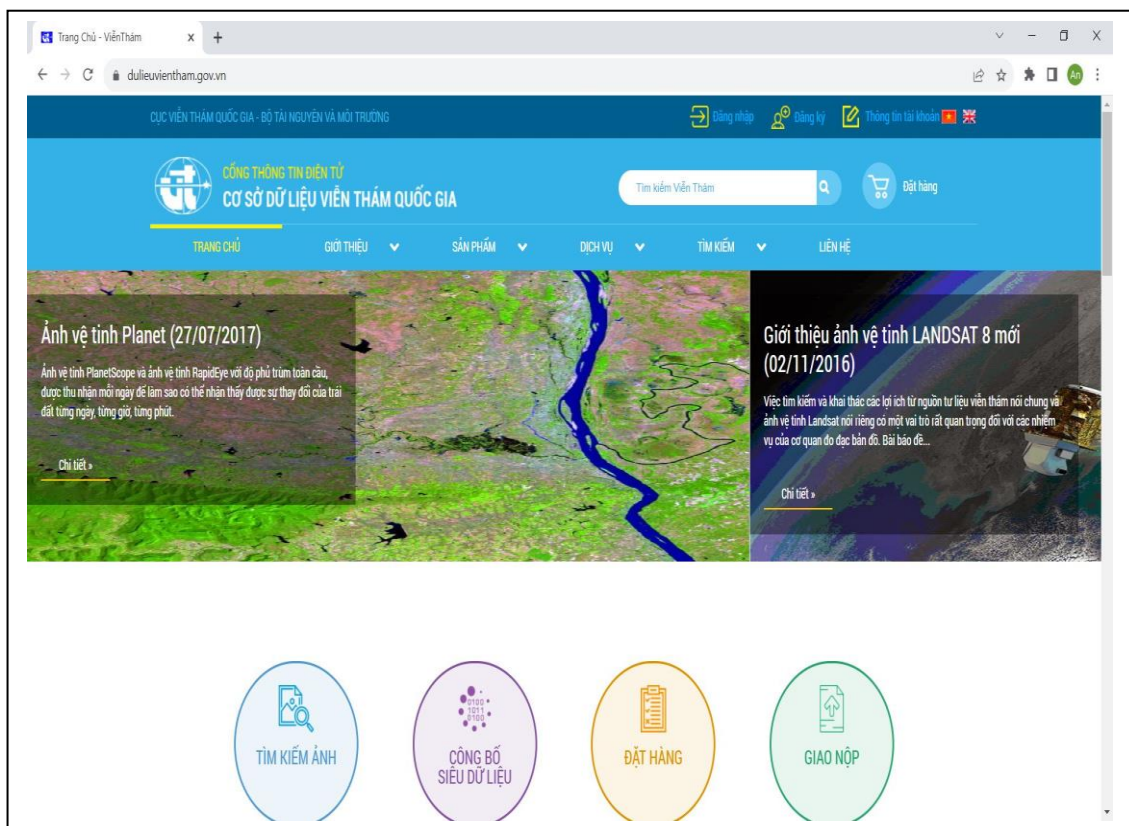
Trang Chủ - ViễnThám

dulieuvientham.gov.vn

CỤC VIỄN THÁM QUỐC GIA - BỘ TÀI NGUYÊN VÀ MÔI TRƯỜNG

Đăng nhập

Đăng ký

Thông tin tài khoản

CỔNG THÔNG TIN ĐIỆN TỬ

CƠ SỞ DỮ LIỆU VIỄN THÁM QUỐC GIA

Tìm kiếm Viễn Thám

Đặt hàng

TRANG CHỦ

GIỚI THIỆU

SẢN PHẨM

DỊCH VỤ

TÌM KIẾM

LIÊN HỆ

Ảnh vệ tinh Planet (27/07/2017)

Ảnh vệ tinh PlanetScope và ảnh vệ tinh RapidEye với độ phủ trùm toàn cầu, được thu nhận mỗi ngày để làm sao có thể nhận thấy được sự thay đổi của trái đất từng ngày, từng giờ, từng phút.

Chi tiết »

Giới thiệu ảnh vệ tinh LANDSAT 8 mới (02/11/2016)

Việc tìm kiếm và khai thác các lợi ích từ nguồn tư liệu viễn thám nói chung và ảnh vệ tinh Landsat nói riêng có một vai trò rất quan trọng đối với các nhiệm vụ của cơ quan đo đạc bản đồ. Bài báo đề...

Chi tiết »

TÌM KIẾM ẢNH

0100
1011
0100

CÔNG BỐ SIÊU DỮ LIỆU

ĐẶT HÀNG

GIAO NỘP